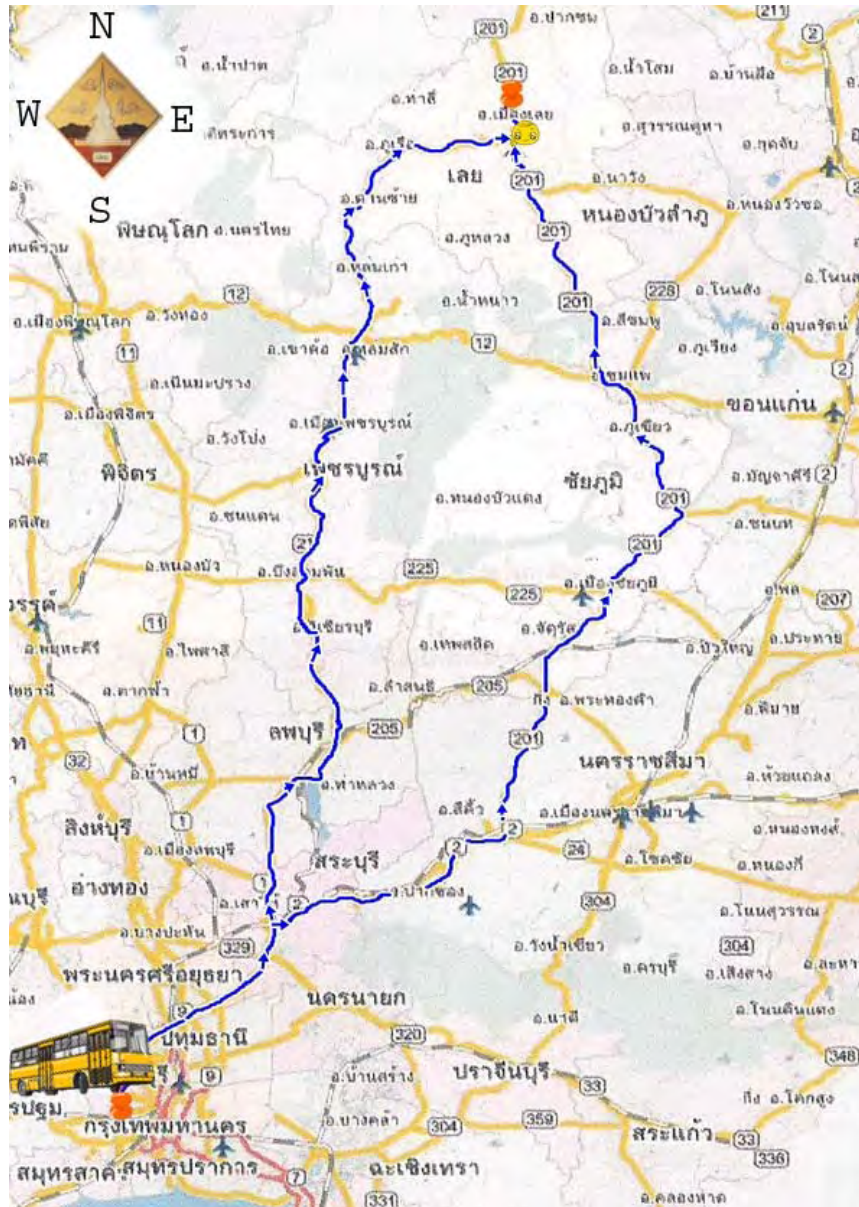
N
W
E
S

201
อ.ปากชม
211
2
อ.น้ำปาด
201
อ.น้ำโสม
อ.บ้านผือ
อ.ท่าลี่
อ.เมืองเลย
อ.สุวรรณคูหา
อ.ทุ่งจับ
อ.ภูเรือ
เลย
201
อ.นาวัง
อ.ด่านซ้าย
หนองบัวลำภู
อ.หนองวัวซอ
พิษณุโลก
อ.นครไทย
อ.ภูหลวง
201
อ.หล่มเก่า
228
อ.โนนสัง
12
อ.น้ำหนาว
201
อ.เมืองพิษณุโลก
อ.วังทอง
12
อ.สีชมพู
อ.อุบลรัตน์
11
อ.เขาค้อ
อ.หล่มสัก
อ.ภูเวียง
อ.เนินมะปราง
อ.ชุมแพ
2
อ.เมืองพิจิตร
อ.เมืองเพชรบูรณ์
ขอนแก่น
อ.วังโป่ง
อ.ภูเขียว
พิจิตร
เพชรบูรณ์
ชัยภูมิ
อ.บัญจาศรี
2
อ.หนองบัวแดง
201
อ.ชนแดน
อ.ชนบท
21
201
อ.หนองบัว
อ.บึงสามพัน
225
อ.เมืองชัยภูมิ
อ.พล
207
225
อ.วิเชียรบุรี
อ.จัตุรัส
อ.ประทาย
11
อ.ไพศาลี
อ.เทพสถิต
อ.บัวใหญ่
อ.พยุหะคีรี
อ.ลำสนธิ
205
อ.ตากฟ้า
กิ่ง อ.พระทองคำ
อ.พิมาย
1
ลพบุรี
205
201
32
อ.บ้านหมี่
อ.ท่าหลวง
นครราชสีมา
อ.ห้วยแถลง
สิงห์บุรี
1
อ.สีคิ้ว
อ.เมืองนครราชสีมา
2
อ.หนองหงส์
อ.เมืองลพบุรี
2
24
สระบุรี
อ.โชคชัย
อ่างทอง
1
อ.หนองกี่
อ.เสาไห้
2
อ.ปากช่อง
304
อ.บางปะหัน
อ.โนนสุวรรณ
329
304
อ.วังน้ำเขียว
พระนครศรีอยุธยา
อ.ครบุรี
อ.เสิงสาง
อ.ละหา
นครนายก
9
อ.นาดี
อ.โนนดินแดง
ปทุมธานี
320
348
9
อ.บ้านสร้าง
ปราจีนบุรี
33
รปฐม
อ.บางคล้า
กิ่ง อ.โคกสูง
กรุงเทพมหานคร
304
359
สระแก้ว
33
336
สมุทรสาคร
สมุทรปราการ
7
ฉะเชิงเทรา
331
อ.คลองหาด